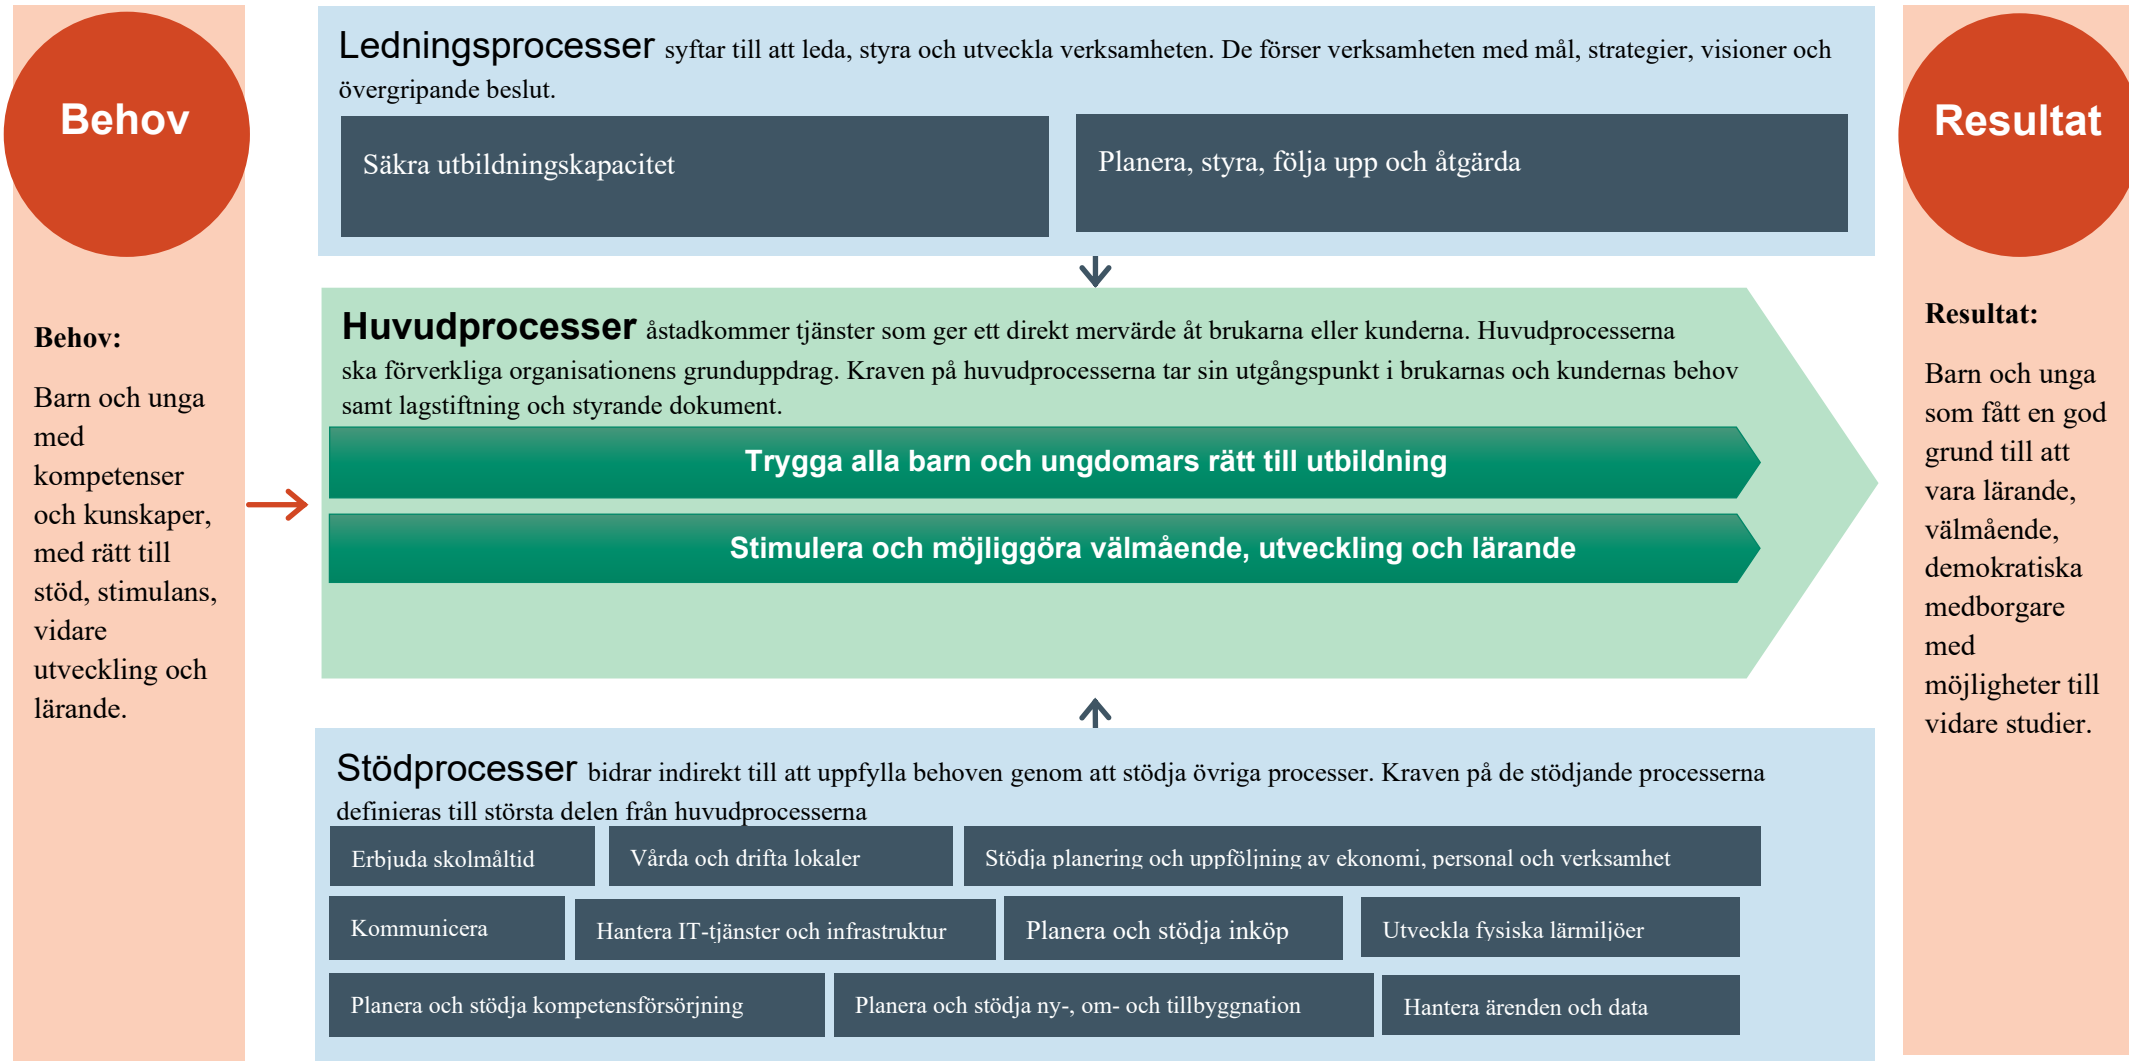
Behov

Behov:

Barn och unga med kompetenser och kunskaper, med rätt till stöd, stimulans, vidare utveckling och lärande.

Ledningsprocesser syftar till att leda, styra och utveckla verksamheten. De förser verksamheten med mål, strategier, visioner och övergripande beslut.

Säkra utbildningskapacitet

Planera, styra, följa upp och åtgärda

Huvudprocesser åstadkommer tjänster som ger ett direkt mervärde åt brukarna eller kunderna. Huvudprocesserna ska förverkliga organisationens grunduppdrag. Kraven på huvudprocesserna tar sin utgångspunkt i brukarnas och kundernas behov samt lagstiftning och styrande dokument.

Trygga alla barn och ungdomars rätt till utbildning

Stimulera och möjliggöra välmående, utveckling och lärande

Stödprocesser bidrar indirekt till att uppfylla behoven genom att stödja övriga processer. Kraven på de stödjande processerna definieras till största delen från huvudprocesserna

Erbjuda skolmåltid

Vårda och drifta lokaler

Stödja planering och uppföljning av ekonomi, personal och verksamhet

Kommunicera

Hantera IT-tjänster och infrastruktur

Planera och stödja inköp

Utveckla fysiska lärmiljöer

Planera och stödja kompetensförsörjning

Planera och stödja ny-, om- och tillbyggnation

Hantera ärenden och data

Resultat

Resultat:

Barn och unga som fått en god grund till att vara lärande, välmående, demokratiska medborgare med möjligheter till vidare studier.